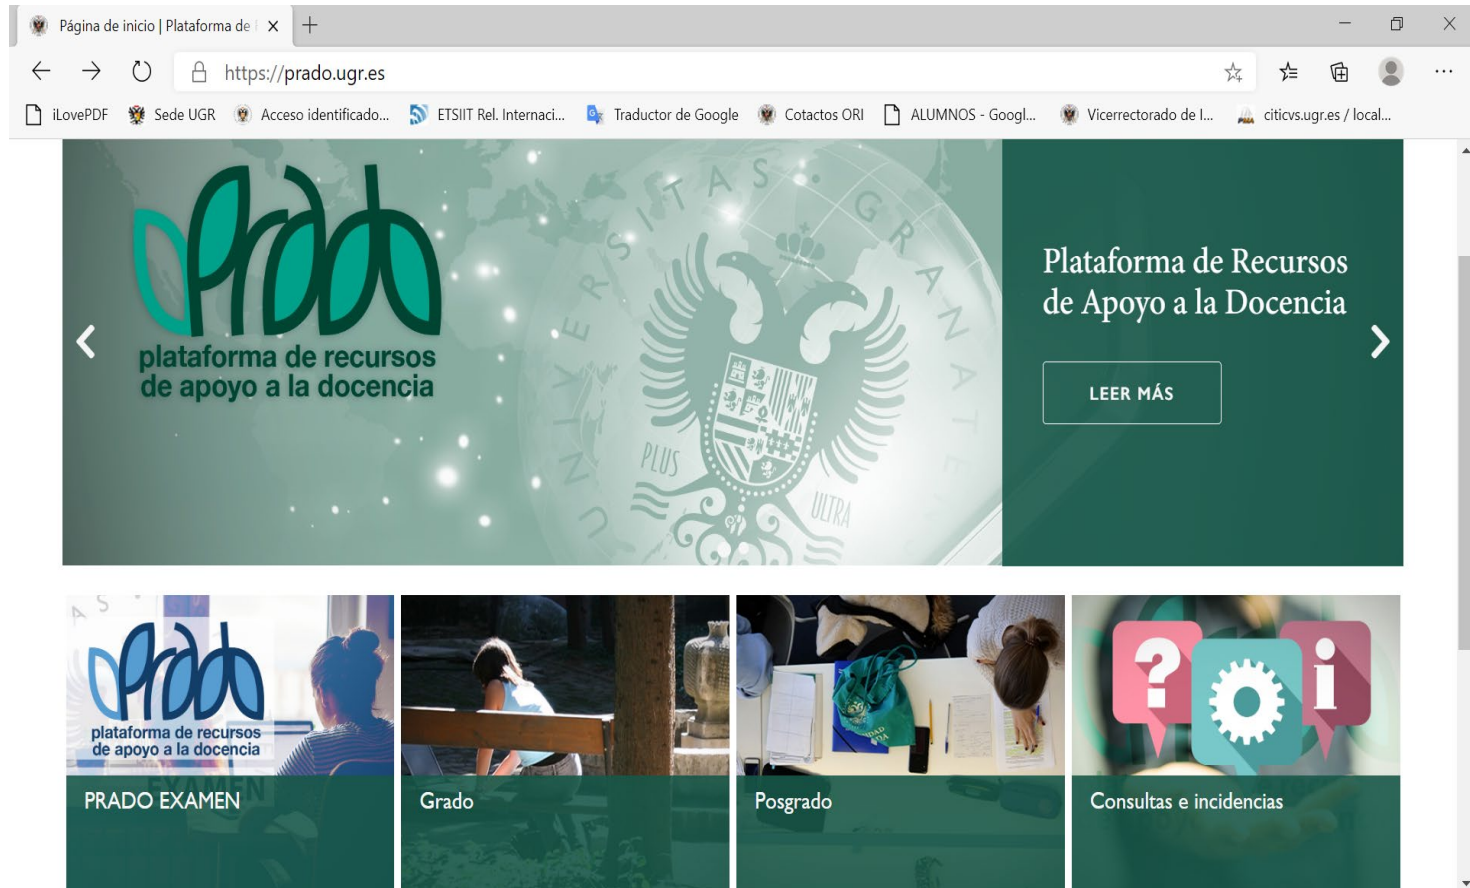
Página de inicio | Plataforma de

https://prado.ugr.es

iLovePDF Sede UGR Acceso identificado... ETSIIT Rel. Internaci... Traductor de Google Cotactos ORI ALUMNOS - Googl... Vicerrectorado de I... citicvs.ugr.es / local...

Prado
plataforma de recursos de apoyo a la docencia

UNIVERSITAS GRANATENSIS
PLUS ULTRA

Plataforma de Recursos de Apoyo a la Docencia

LEER MÁS

Prado
plataforma de recursos de apoyo a la docencia

PRADO EXAMEN

Grado

Posgrado

Consultas e incidencias